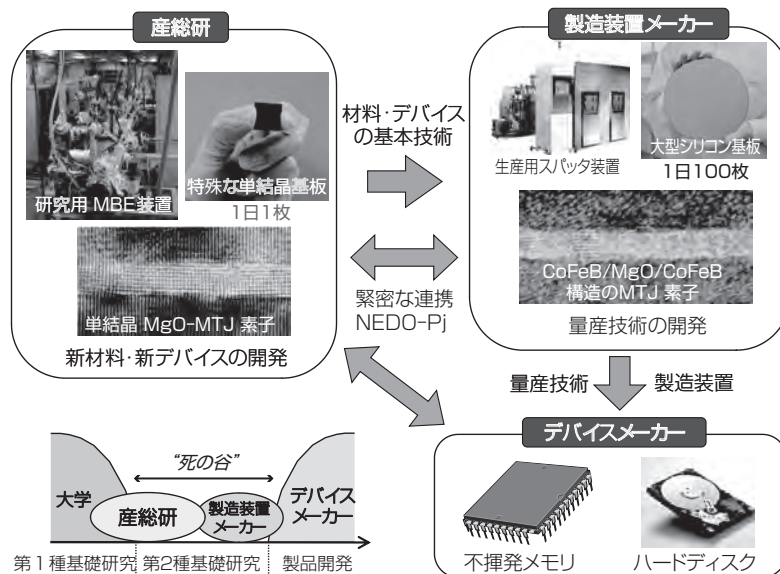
産総研

研究用 MBE装置

特殊な単結晶基板

1日1枚

単結晶 MgO-MTJ 素子

新材料·新デバイスの開発

材料·デバイスの基本技術

緊密な連携
NEDO-Pj

製造装置メーカー

生産用スパッタ装置

大型シリコン基板

1日100枚

CoFeB/MgO/CoFeB
構造のMTJ 素子

量産技術の開発

量産技術

製造装置

デバイスメーカー

不揮発メモリ

ハードディスク

"死の谷"

大学

産総研

製造装置メーカー

デバイスメーカー

第1種基礎研究

第2種基礎研究

製品開発